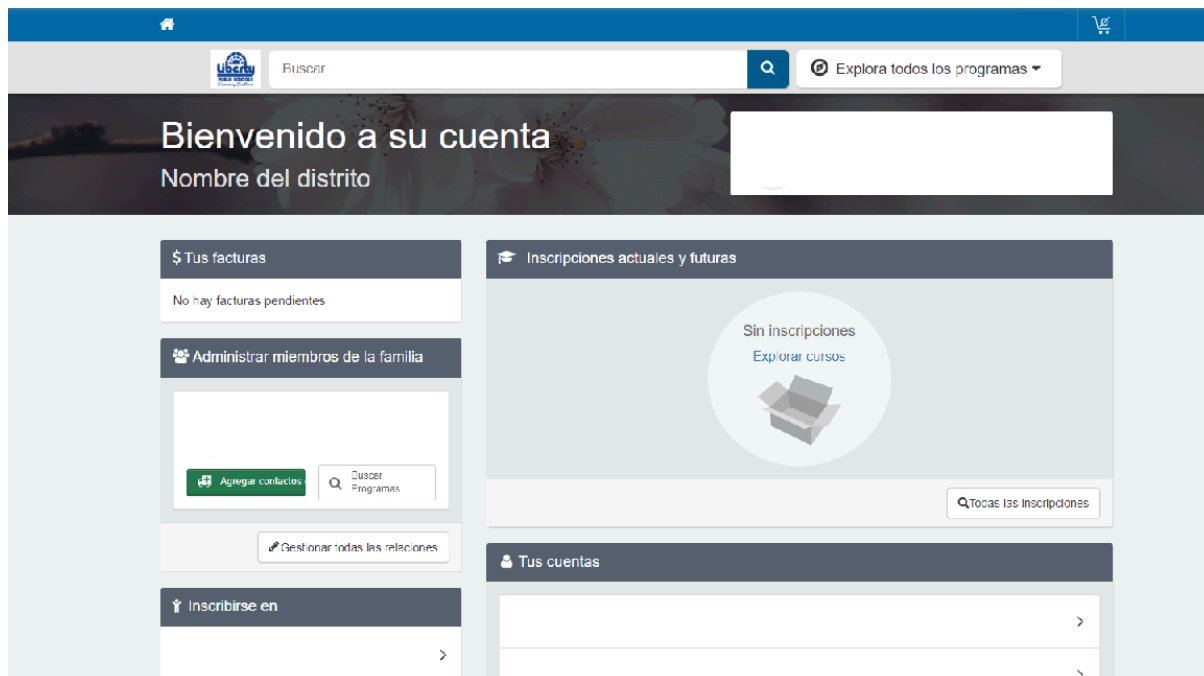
Liberty
PUBLIC SCHOOLS

Buscar

Explora todos los programas

Bienvenido a su cuenta
Nombre del distrito

$ Tus facturas

No hay facturas pendientes

Administrar miembros de la familia

Agregar contactos

Buscar Programas

Gestionar todas las relaciones

Inscribirse en

Inscripciones actuales y futuras

Sin inscripciones
Explorar cursos

Todas las inscripciones

Tus cuentas